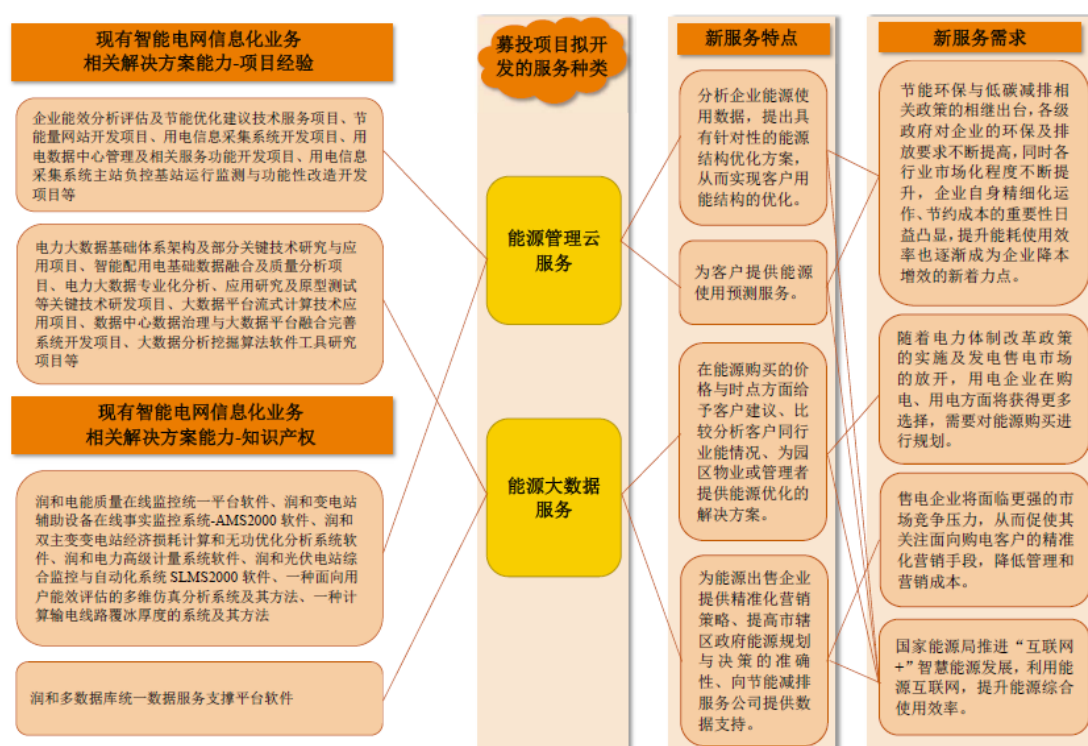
现有智能电网信息化业务
相关解决方案能力-项目经验

企业能效分析评估及节能优化建议技术服务项目、节能量网站开发项目、用电信息采集系统开发项目、用电数据中心管理及相关服务功能开发项目、用电信息采集系统主站负控基站运行监测与功能性改造开发项目等

电力大数据基础体系架构及部分关键技术研究与应用项目、智能配用电基础数据融合及质量分析项目、电力大数据专业化分析、应用研究及原型测试等关键技术研发项目、大数据平台流式计算技术应用项目、数据中心数据治理与大数据平台融合完善系统开发项目、大数据分析挖掘算法软件工具研究项目等

现有智能电网信息化业务
相关解决方案能力-知识产权

润和电能质量在线监控统一平台软件、润和变电站辅助设备在线事实监控系统-AMS2000 软件、润和双主变变电站经济损耗计算和无功优化分析系统软件、润和电力高级计量系统软件、润和光伏电站综合监控与自动化系统 SLMS2000 软件、一种面向用户能效评估的多维仿真分析系统及其方法、一种计算输电线路覆冰厚度的系统及其方法

润和多数据库统一数据服务支撑平台软件

募投项目拟开发的服务种类

能源管理云服务

能源大数据服务

新服务特点

分析企业能源使用数据，提出具有针对性的能源结构优化方案，从而实现客户用能结构的优化。

为客户提供能源使用预测服务。

在能源购买的价格与时点方面给予客户建议、比较分析客户同行业能情况、为园区物业或管理者提供能源优化的解决方案。

为能源出售企业提供精准化营销策略、提高市辖区政府能源规划与决策的准确性、向节能减排服务公司提供数据支持。

新服务需求

节能环保与低碳减排相关政策的相继出台，各级政府对企业的环保及排放要求不断提高，同时各行业市场化程度不断提升，企业自身精细化运作、节约成本的重要性日益凸显，提升能耗使用效率也逐渐成为企业降本增效的新着力点。

随着电力体制改革政策的实施及发电售电市场的放开，用电企业在购电、用电方面将获得更多选择，需要对能源购买进行规划。

售电企业将面临更强的市场竞争压力，从而促使其关注面向购电客户的精准化营销手段，降低管理和营销成本。

国家能源局推进“互联网+”智慧能源发展，利用能源互联网，提升能源综合使用效率。